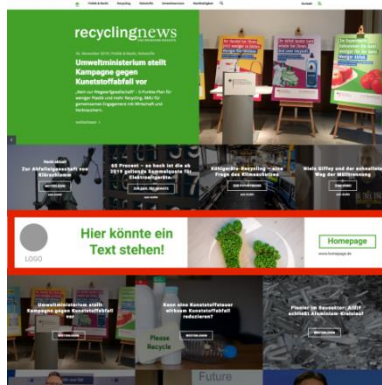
recyclingnews

Umweltministerium stellt Kampagne gegen Kunststoffabfall vor

Hier könnte ein Text stehen!

LOGO

Homepage

www.homepage.de

Umweltministerium stellt Kampagne gegen Kunststoffabfall vor

Please Recycle

Future